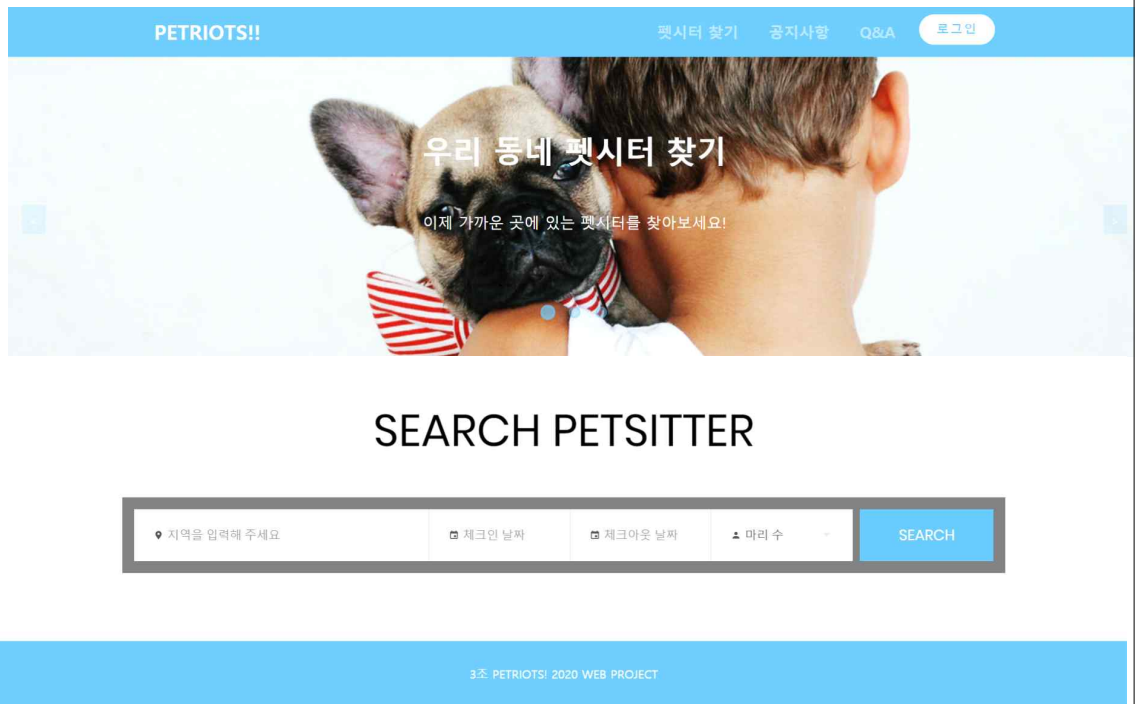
PETRIOTS!!

펫시터 찾기 공지사항 Q&A 로그인

우리 동네 펫시터 찾기

이제 가까운 곳에 있는 펫시터를 찾아보세요!

SEARCH PETSITTER

지역을 입력해 주세요

체크인 날짜

체크아웃 날짜

마리 수

SEARCH

3조 PETRIOTS! 2020 WEB PROJECT